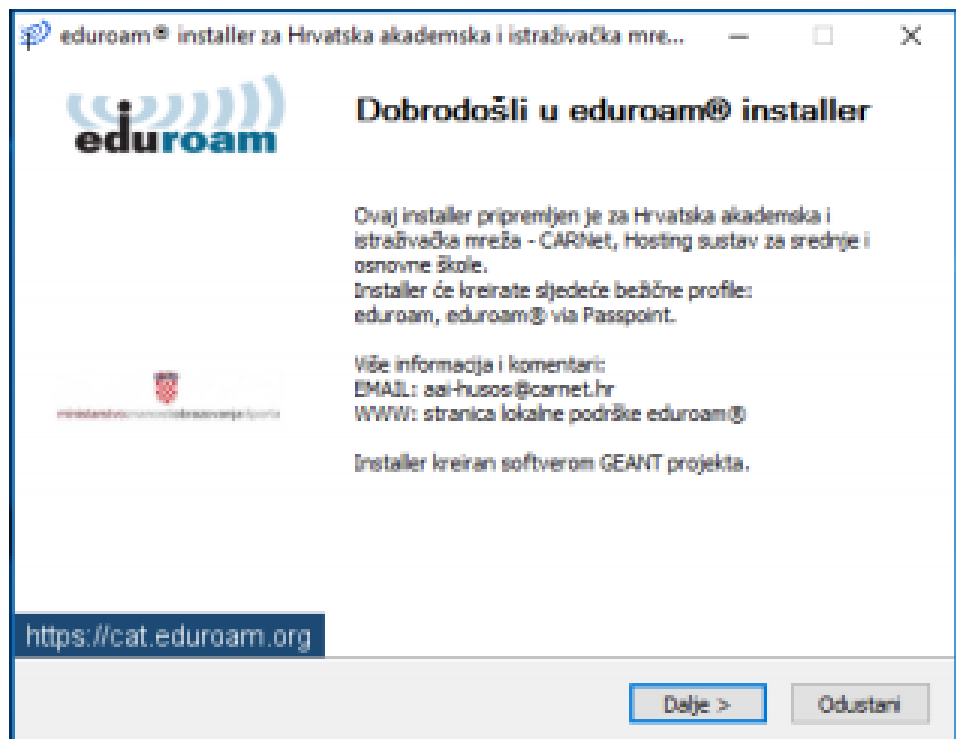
eduroam® installer za Hrvatska akademska i istraživačka mre...

eduroam

Dobrodošli u eduroam® installer

Ovaj installer pripremljen je za Hrvatska akademska i istraživačka mreža - CARNet, Hosting sustav za srednje i osnovne škole.
Installer će kreirate sljedeće bežične profile: eduroam, eduroam® via Passpoint.

Više informacija i komentari:
EMAIL: aai-husos@carnet.hr
WWW: stranica lokalne podrške eduroam®

Installer kreiran softverom GEANT projekta.

ministarstvo znanosti obrazovanja i sporta

https://cat.eduroam.org

Dalje >

Odustani